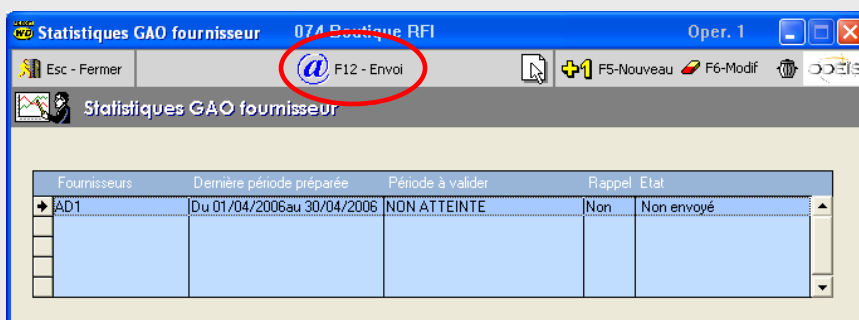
Statistiques GAO fournisseur 074 Boutique RFI Oper. 1

Esc - Fermer

F12 - Envoi

F5-Nouveau F6-Modif

Statistiques GAO fournisseur

| Fournisseurs | Dernière période préparée | Période à valider | Rappel | Etat |
|---|---|---|---|---|
| AD1 | Du 01/04/2006au 30/04/2006 | NON ATTEINTE | Non | Non envoyé |